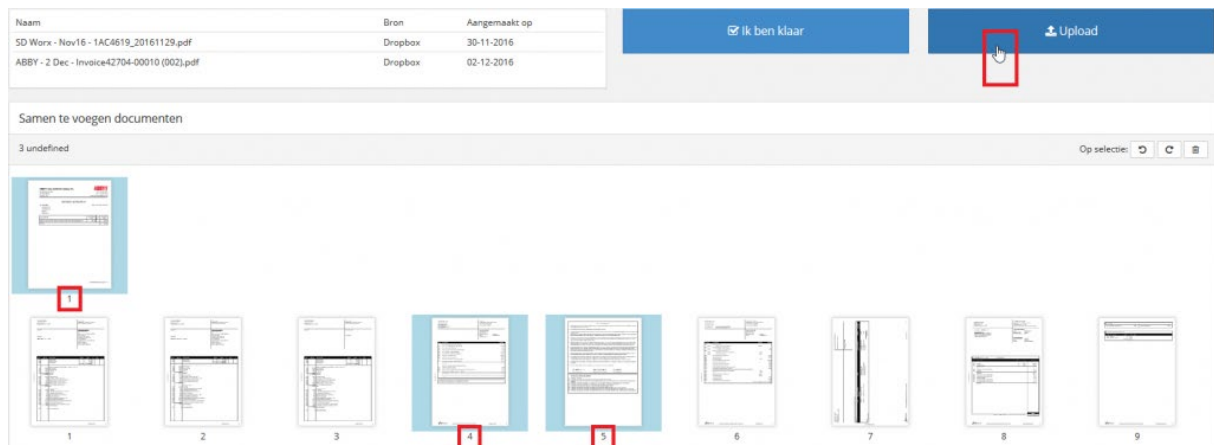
| Naam | Bron | Aangemaakt op |
|---|---|---|
| SD Worx - Nov16 - 1AC4619_20161129.pdf | Dropbox | 30-11-2016 |
| ABBY - 2 Dec - Invoice42704-00010 (002).pdf | Dropbox | 02-12-2016 |

Ik ben klaar

Upload

Samen te voegen documenten

3 undefined

Op selectie:

1

1

2

3

4

5

6

7

8

9